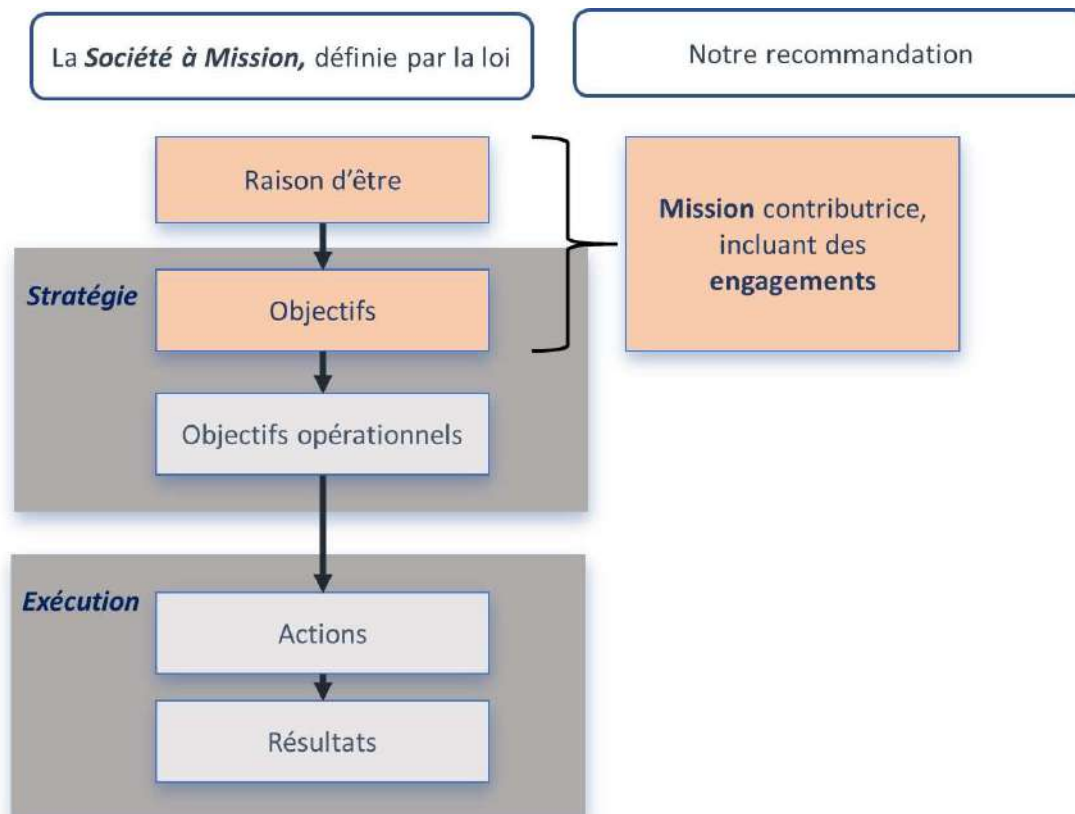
La Société à Mission, définie par la loi

Notre recommandation

Raison d'être

Mission contributrice, incluant des engagements

Stratégie

Objectifs

Objectifs opérationnels

Exécution

Actions

Résultats